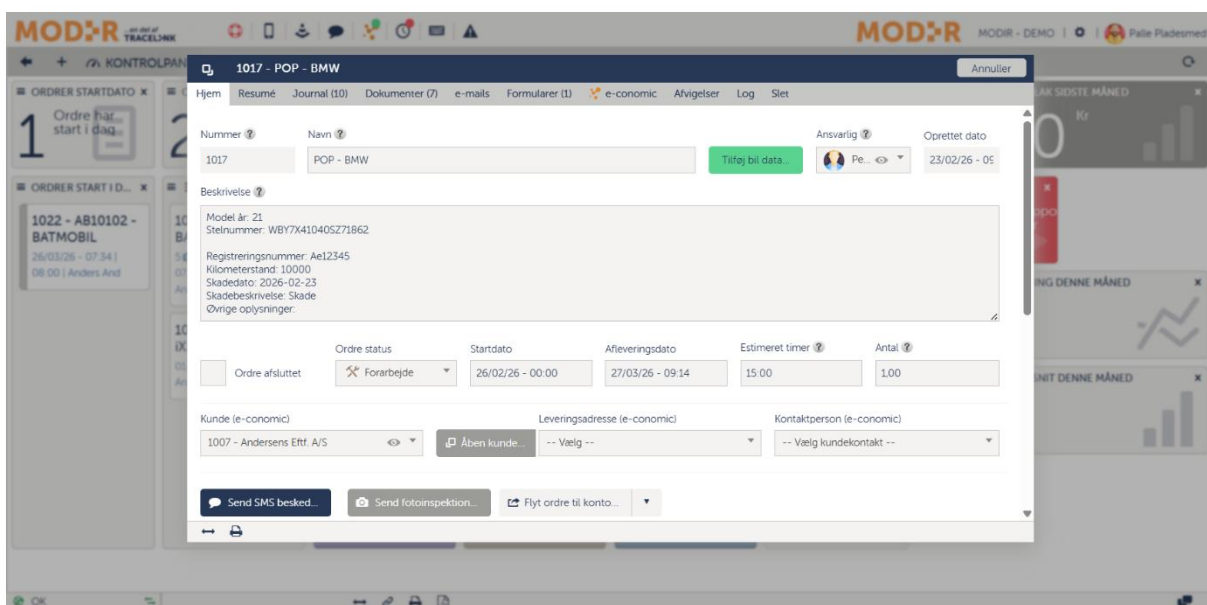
MODIR en del af TRACELINK

MODIR MODIR - DEMO | Palle Pladesmed

KONTROLPANEL

ORDRER STARTDATO ×

1 Ordre har start i dag

ORDRER START I D... ×

1022 - AB10102 - BATMOBIL
26/03/26 - 07:34 | 08:00 | Anders And

LAK SIDSTE MÅNED
0 Kr

NG DENNE MÅNED ×

NIT DENNE MÅNED ×

1017 - POP - BMW

Annuller

Hjem Resumé Journal (10) Dokumenter (7) e-mails Formularer (1) e-conomic Afvigelser Log Slet

Nummer ?
1017

Navn ?
POP - BMW

Tilføj bil data...

Ansvarlig ?
Pe...

Oprettet dato
23/02/26 - 09

Beskrivelse ?

Model år: 21
Stelnummer: WBY7X41040SZ71862

Registreringsnummer: Ae12345
Kilometerstand: 10000
Skadedato: 2026-02-23
Skadebeskrivelse: Skade
Øvrige oplysninger:

Ordre afsluttet

Ordre status
Forarbejde

Startdato
26/02/26 - 00:00

Afleveringsdato
27/03/26 - 09:14

Estimeret timer ?
15.00

Antal ?
1.00

Kunde (e-conomic)
1007 - Andersens Eftf. A/S

Åben kunde...

Leveringsadresse (e-conomic)
-- Vælg --

Kontaktperson (e-conomic)
-- Vælg kundekontakt --

Send SMS besked...

Send fotoinspektion...

Flyt ordre til konto...

OK